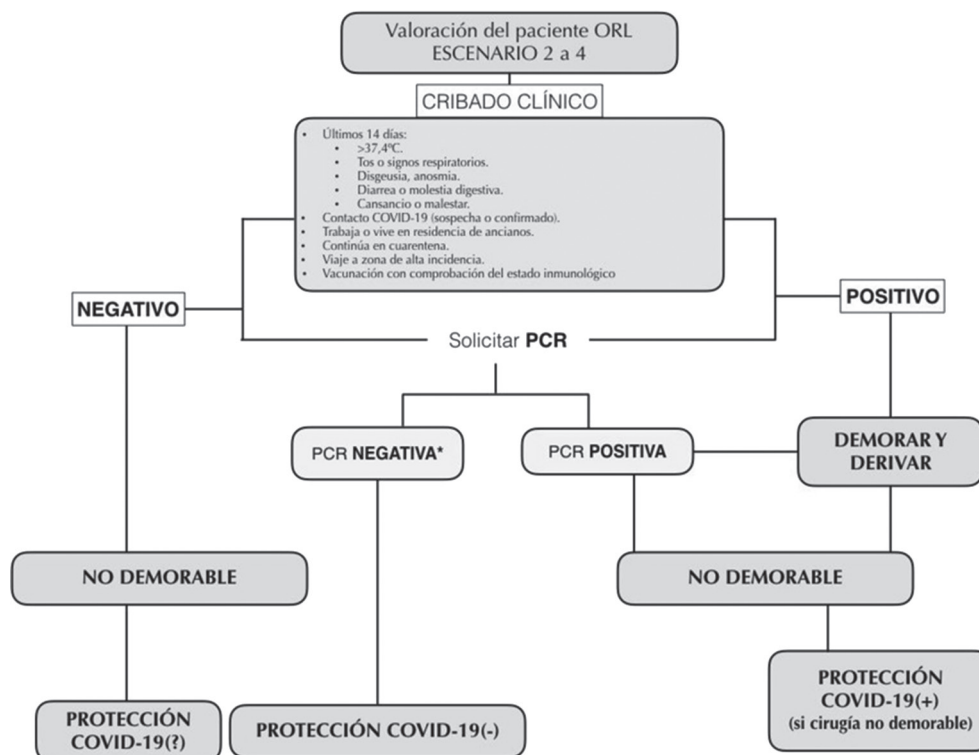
Valoración del paciente ORL
ESCENARIO 2 a 4

CRIBADO CLÍNICO

- Últimos 14 días:
  - >37,4ºC.
  - Tos o signos respiratorios.
  - Disgeusia, anosmia.
  - Diarrea o molestia digestiva.
  - Cansancio o malestar.
- Contacto COVID-19 (sospecha o confirmado).
- Trabaja o vive en residencia de ancianos.
- Continúa en cuarentena.
- Viaje a zona de alta incidencia.
- Vacunación con comprobación del estado inmunológico

NEGATIVO

POSITIVO

Solicitar PCR

PCR NEGATIVA*

PCR POSITIVA

DEMORAR Y DERIVAR

NO DEMORABLE

NO DEMORABLE

PROTECCIÓN COVID-19(+) (si cirugía no demorable)

PROTECCIÓN COVID-19(?)

PROTECCIÓN COVID-19(-)